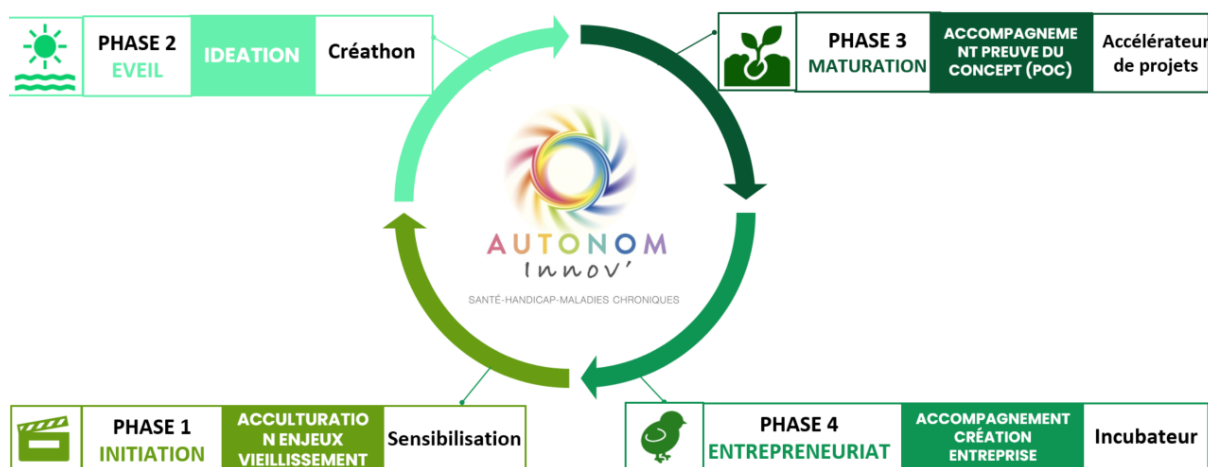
PHASE 2
EVEIL

IDEATION

Créathon

PHASE 3
MATURATION

ACCOMPAGNEMENT PREUVE DU CONCEPT (POC)

Accélérateur
de projets

AUTONOM
Innov'
SANTÉ-HANDICAP-MALADIES CHRONIQUES

PHASE 1
INITIATION

ACCULTURATION ENJEUX VIEILLISSEMENT

Sensibilisation

PHASE 4
ENTREPRENEURIAT

ACCOMPAGNEMENT CRÉATION ENTREPRISE

Incubateur